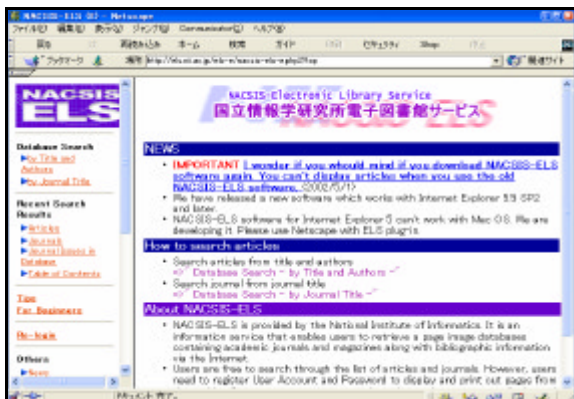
NACSIS-ELS Ⅲ - Netscape
ファイル(F) 編集(E) 表示(V) ジャンプ(G) Communicator(C) ヘルプ(H)
戻る 進む 再読み込み ホーム 検索 ガイド 印刷 セキュリティ Shop 中止
ブックマーク 場所 http://els.nii.ac.jp/els-m/nacsis-els-m.php3?top
関連サイト

NACSIS ELS

Database Search
▶by Title and Authors
▶by Journal Title

Recent Search Results
▶Articles
▶Journals
▶Journal Issues in Database
▶Table of Contents

Tips For Beginners

Re-login

Others
▶News

NACSIS-Electronic Library Service
国立情報学研究所電子図書館サービス
NACSIS-ELS

NEWS
• IMPORTANT I wonder if you whould mind if you download NACSIS-ELS software again. You can't display articles when you use the old NACSIS-ELS software. (2002/5/1)
• We have released a new software which works with Internet Explorer 5.5 SP2 and later.
• NACSIS-ELS software for Internet Explorer 5 can't work with Mac OS. We are developing it. Please use Netscape with ELS plug-in.

How to search articles
• Search articles from title and authors
=> " Database Search - by Title and Authors "
• Search journal from journal title
=> " Database Search - by Journal Title "

About NACSIS-ELS
• NACSIS-ELS is provided by the National Institute of Informatics. It is an information service that enables users to retrieve a page image database containing academic journals and magazines along with bibliographic information via the Internet.
• Users are free to search through the list of articles and journals. However, users need to register User Account and Password to display and print out pages from

ドキュメント: 完了